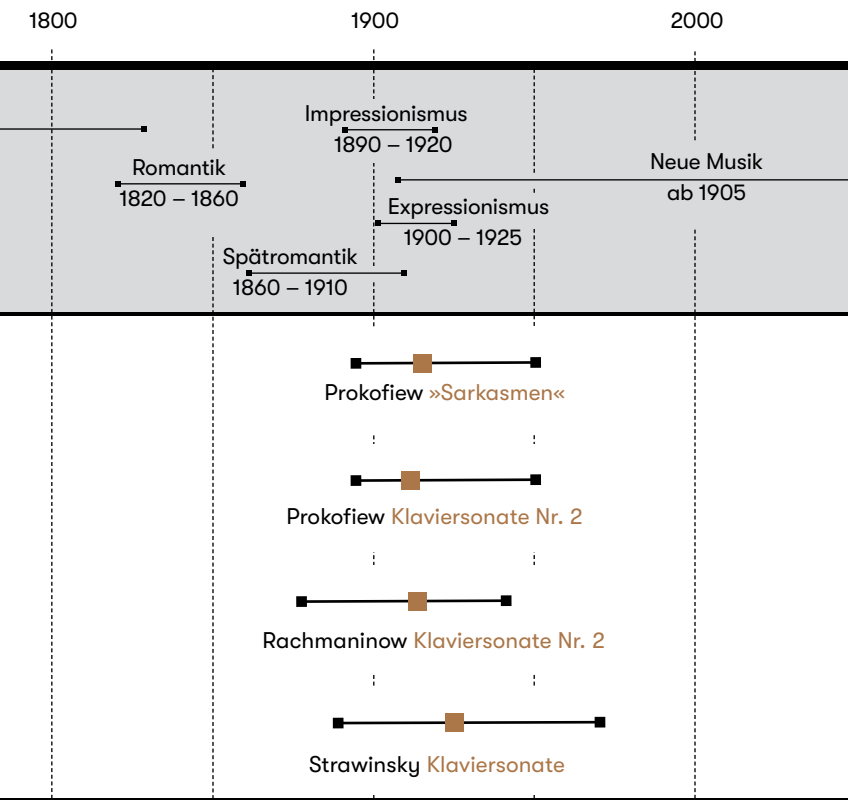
1800 1900 2000

Impressionismus
1890 – 1920

Romantik
1820 – 1860

Neue Musik
ab 1905

Expressionismus
1900 – 1925

Spätromantik
1860 – 1910

Prokofiew »Sarkasmen«

Prokofiew Klaviersonate Nr. 2

Rachmaninow Klaviersonate Nr. 2

Strawinsky Klaviersonate